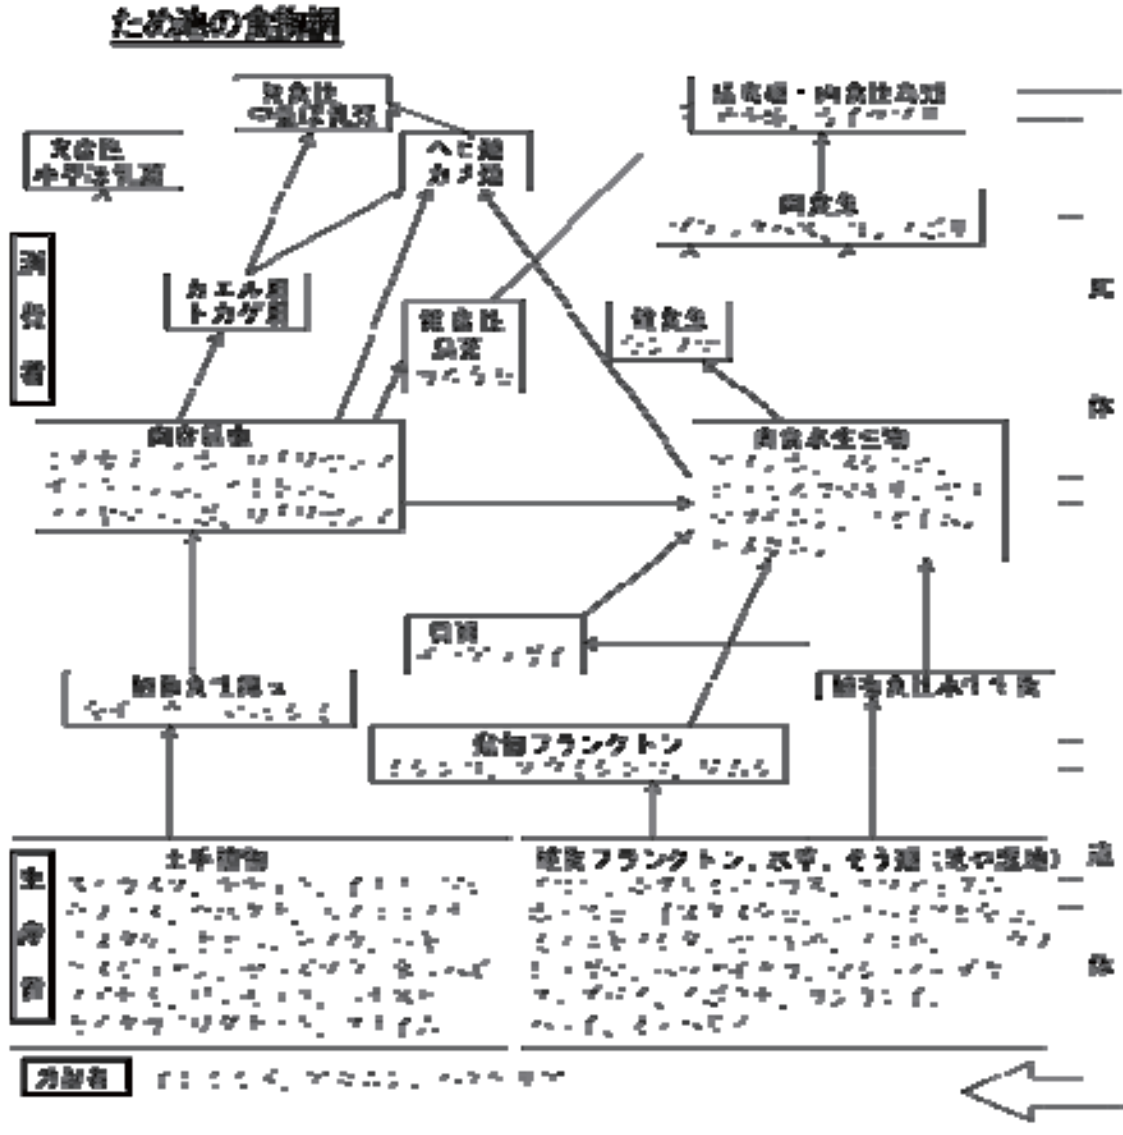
ため池の食物網

肉食性哺乳類

ヘビ類
カメ類

雑食性
水辺性鳥類

水鳥類・肉食性鳥類
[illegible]

肉食魚
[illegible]

消費者

カエル類
トカゲ類

雑食性
昆虫
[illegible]

雑食魚
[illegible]

昆虫類
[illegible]

水生昆虫
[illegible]

水
体

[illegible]
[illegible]

植物食性昆虫
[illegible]

植物食性水生生物

動物プランクトン
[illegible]

生産者

土手植物
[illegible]

植物プランクトン、水草、そう類（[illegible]）
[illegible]

陸
体

分解者
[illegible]